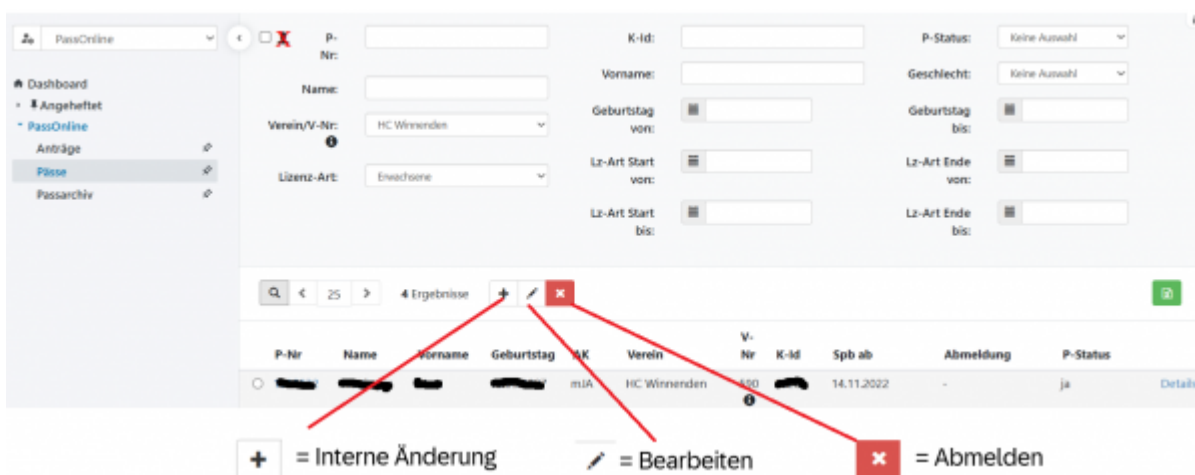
PassOnline

Dashboard
Angeheftet
PassOnline
Anträge
Pässe
Passarchiv

P-Nr:
Name:
Verein/V-Nr:
HC Winnenden
Lizenz-Art:
Erwachsene

K-Id:
Vorname:
Geburtstag von:
Lz-Art Start von:
Lz-Art Start bis:

P-Status:
Keine Auswahl
Geschlecht:
Keine Auswahl
Geburtstag bis:
Lz-Art Ende von:
Lz-Art Ende bis:

25
4 Ergebnisse

| P-Nr | Name | Vorname | Geburtstag | AK | Verein | V-Nr | K-Id | Spb ab | Abmeldung | P-Status | |
|---|---|---|---|---|---|---|---|---|---|---|---|
| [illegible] | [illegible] | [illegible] | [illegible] | mJA | HC Winnenden | 180 | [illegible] | 14.11.2022 | - | ja | Details |

+ = Interne Änderung
= Bearbeiten
= Abmelden